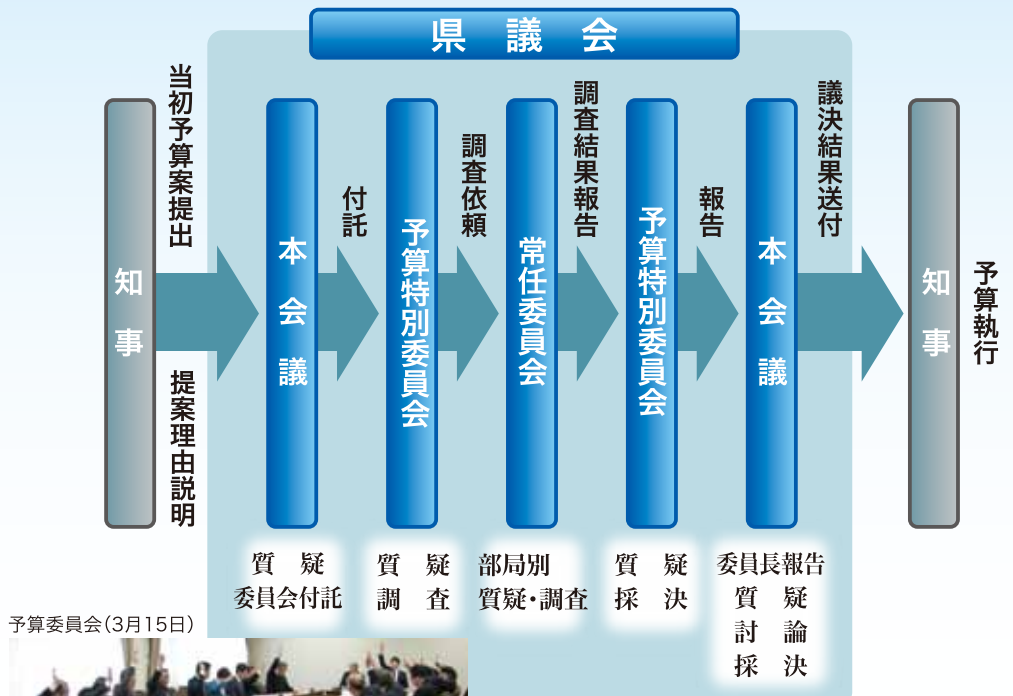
県議会

知事

当初予算案提出

提案理由説明

本会議

付託

予算特別委員会

調査依頼

常任委員会

調査結果報告

予算特別委員会

報告

本会議

議決結果送付

知事

予算執行

質疑
委員会付託

質疑
調査

部局別
質疑・調査

質疑
採決

委員長報告
質疑
討論
採決

予算委員会（3月15日）